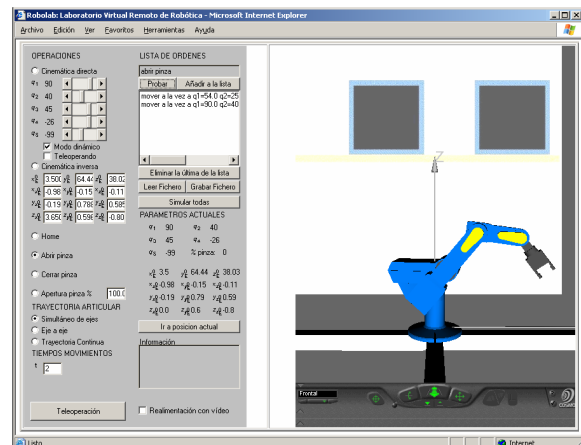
Robolab: Laboratorio Virtual Remoto de Robótica - Microsoft Internet Explorer

Archivo Edición Ver Favoritos Herramientas Ayuda

OPERACIONES

Cinemática directa

$q_1$ 90

$q_2$ 40

$q_3$ 45

$q_4$ -26

$q_5$ -99

Modo dinámico

Teleoperando

Cinemática inversa

3.50 64.44 38.03

-0.98 -0.15 -0.11

-0.19 0.786 0.585

3.65 0.598 -0.80

Home

Abrir pinza

Cerrar pinza

Apertura pinza % 100

TRAYECTORIA ARTICULAR

Simultáneo de ejes

Eje a eje

Trayectoria Continua

TIEMPOS MOVIMIENTOS

t 2

Teleoperación

LISTA DE ORDENES

abrir pinza

Probar Añadir a la lista

mover a la vez a q1=54.0 q2=25

mover a la vez a q1=90.0 q2=40

Eliminar la última de la lista

Leer Fichero Grabar Fichero

Simular todas

PARAMETROS ACTUALES

$q_1$ 90 $q_2$ 40

$q_3$ 45 $q_4$ -26

$q_5$ -99 % pinza: 0

3.5 64.44 38.03

-0.98 -0.15 -0.11

-0.19 0.79 0.59

0.0 0.6 -0.8

Ir a posicion actual

Información

Realimentación con vídeo

Z

Frontal

Listo

Internet